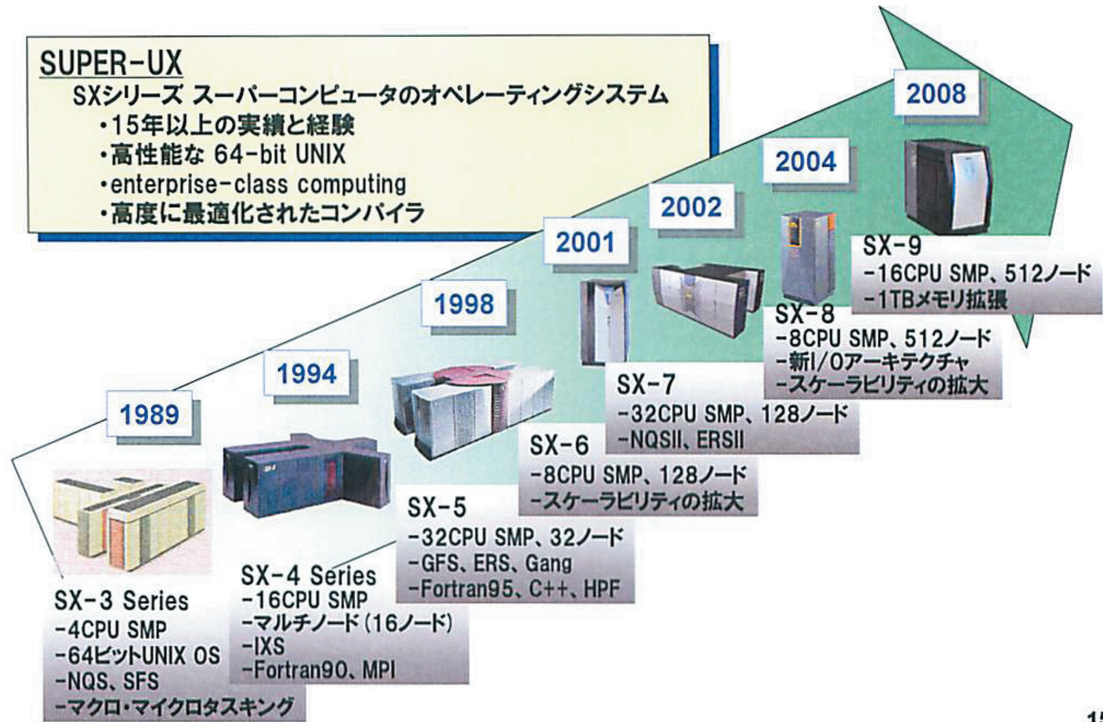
SUPER-UX
SXシリーズ スーパーコンピュータのオペレーティングシステム
・15年以上の実績と経験
・高性能な 64-bit UNIX
・enterprise-class computing
・高度に最適化されたコンパイラ

2008
2004
2002
2001
1998
1994
1989

SX-9
-16CPU SMP、512ノード
-1TBメモリ拡張

SX-8
-8CPU SMP、512ノード
-新I/Oアーキテクチャ
-スケーラビリティの拡大

SX-7
-32CPU SMP、128ノード
-NQSII、ERSII

SX-6
-8CPU SMP、128ノード
-スケーラビリティの拡大

SX-5
-32CPU SMP、32ノード
-GFS、ERS、Gang
-Fortran95、C++、HPF

SX-4 Series
-16CPU SMP
-マルチノード(16ノード)
-IXS
-Fortran90、MPI

SX-3 Series
-4CPU SMP
-64ビットUNIX OS
-NQS、SFS
-マクロ・マイクロタスキング

15